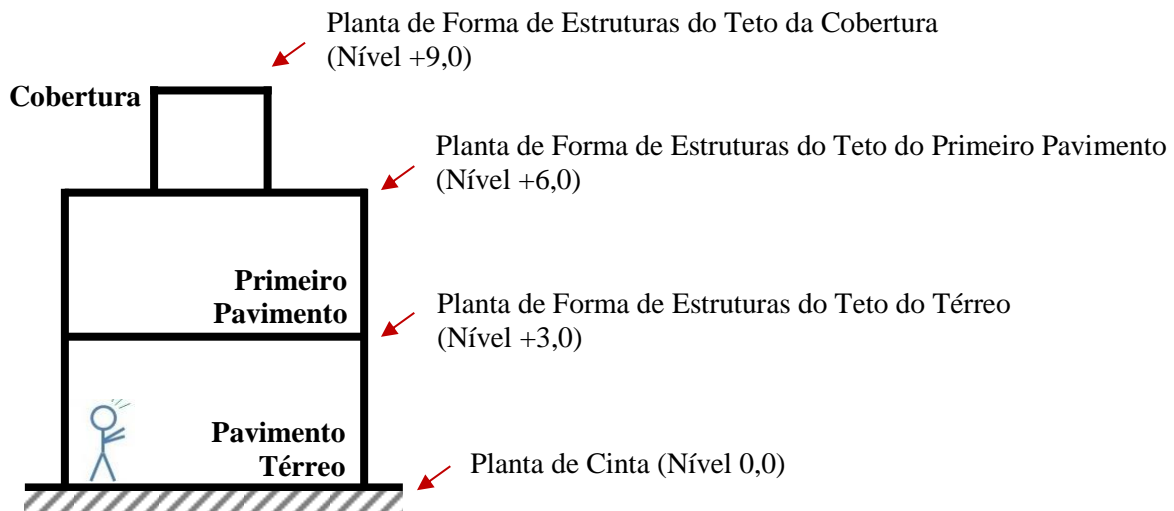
Planta de Forma de Estruturas do Teto da Cobertura (Nível +9,0)

Cobertura

Planta de Forma de Estruturas do Teto do Primeiro Pavimento (Nível +6,0)

Primeiro Pavimento

Planta de Forma de Estruturas do Teto do Térreo (Nível +3,0)

Pavimento Térreo

Planta de Cinta (Nível 0,0)